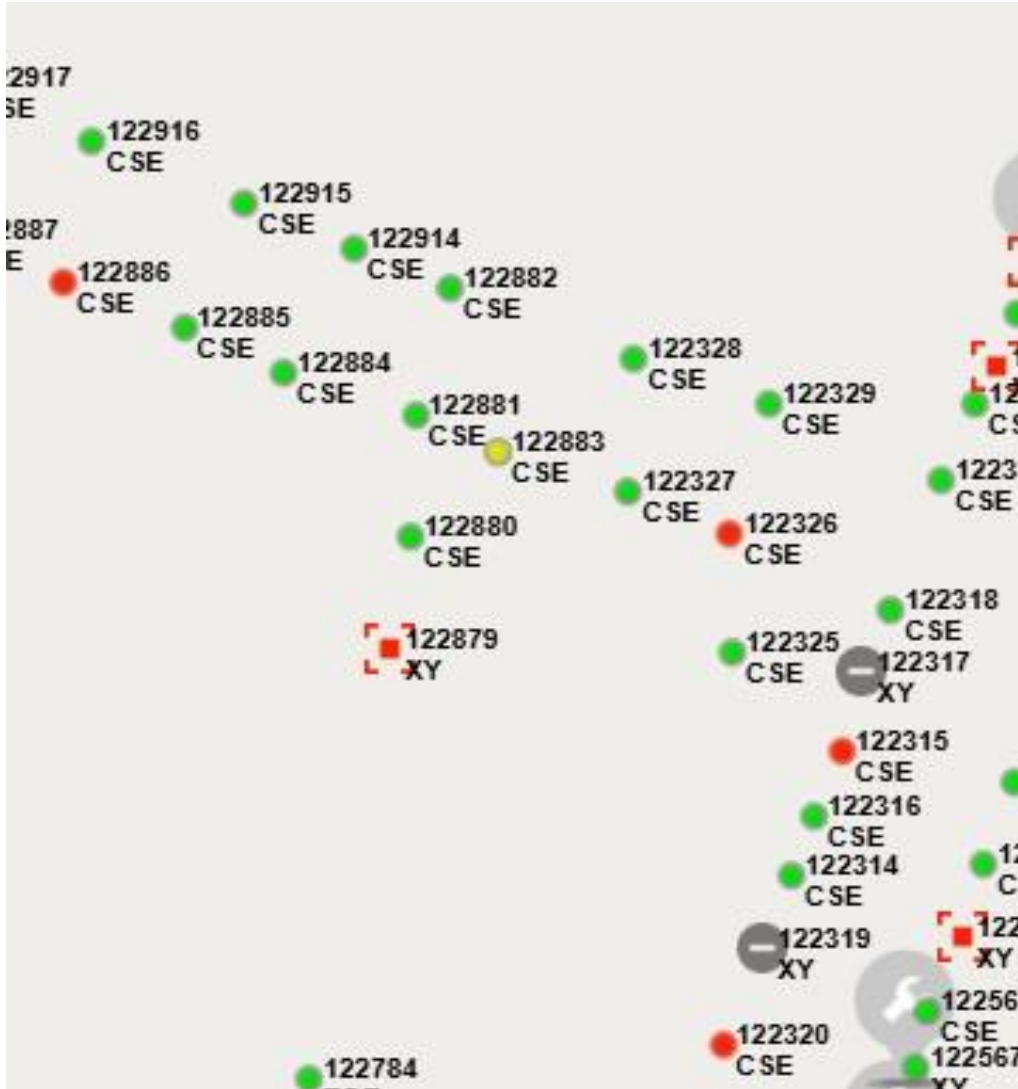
2917
SE

122916
CSE

122915
CSE

2887
E

122914
CSE

122886
CSE

122882
CSE

122885
CSE

122884
CSE

122328
CSE

122329
CSE

12
CS

122881
CSE

122883
CSE

122327
CSE

1223
CSE

122880
CSE

122326
CSE

122318
CSE

122879
XY

122325
CSE

122317
XY

122315
CSE

122316
CSE

122314
CSE

12
C

122319
XY

122
XY

12256
CSE

122320
CSE

122567
XY

122784